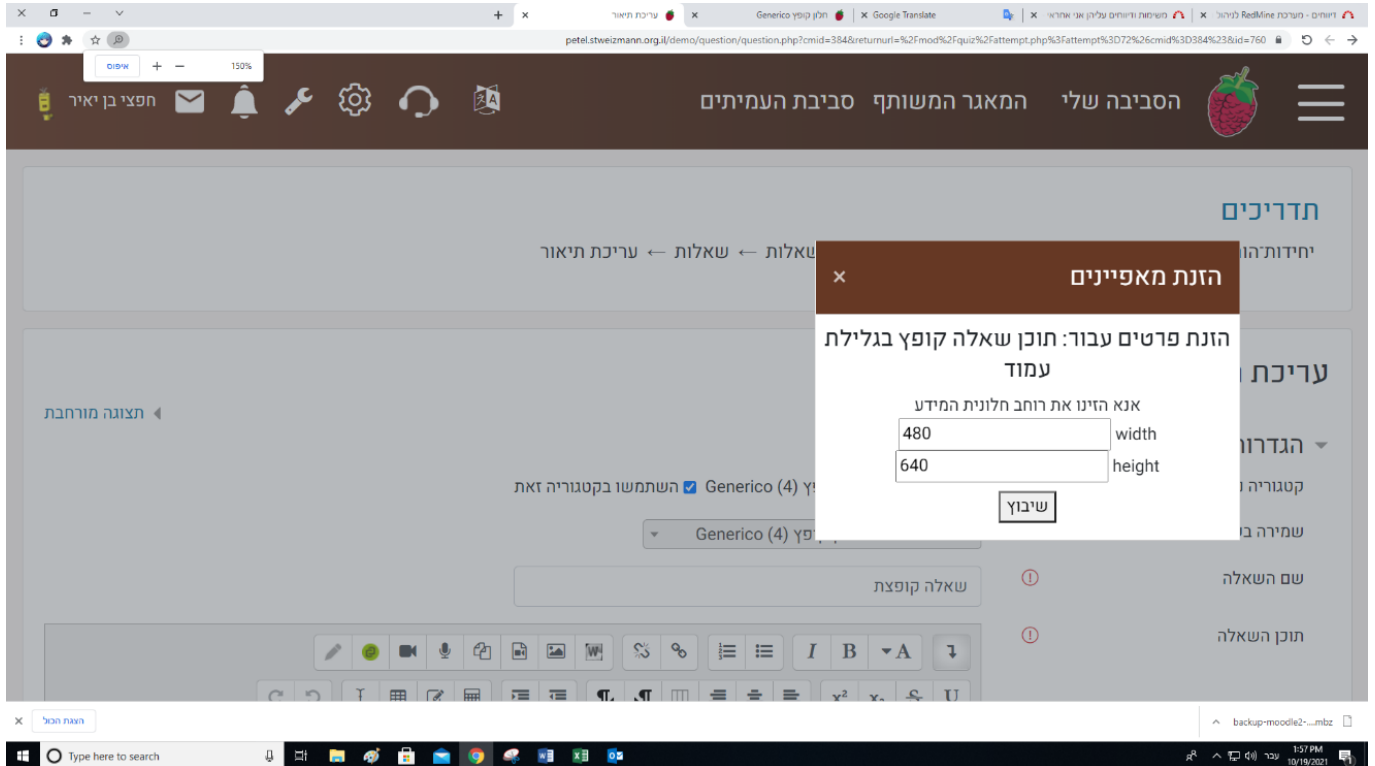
דיווחים - מערכת RedMine לניהול ×
משימות ודיווחים עליהן אני אחראי ×
× Google Translate
חלון קופץ Generico ×
עריכת תיאור ×
+

petel.stweizmann.org.il/demo/question/question.php?cmid=384&returnurl=%2Fmod%2Fquiz%2Fattempt.php%3Fattempt%3D72%26cmid%3D384%23&id=760

איפוס + − 150%

הסביבה שלי המאגר המשותף סביבת העמיתים

חפצי בן יאיר

תדריכים
יחידות־הו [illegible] שאלות ← שאלות ← עריכת תיאור

עריכת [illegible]

תצוגה מורחבת

הגדרו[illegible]

קטגוריה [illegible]
השתמשו בקטגוריה זאת
Generico (4) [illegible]פץ

שמירה ב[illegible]
Generico (4) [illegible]פץ

שם השאלה
שאלה קופצת

תוכן השאלה

הזנת מאפיינים ×

הזנת פרטים עבור: תוכן שאלה קופץ בגלילת עמוד

אנא הזינו את רוחב חלונית המידע
width 480
height 640
שיבוץ

הצגת הכול ×
backup-moodle2-....mbz

Type here to search
עבר 1:57 PM 10/19/2021